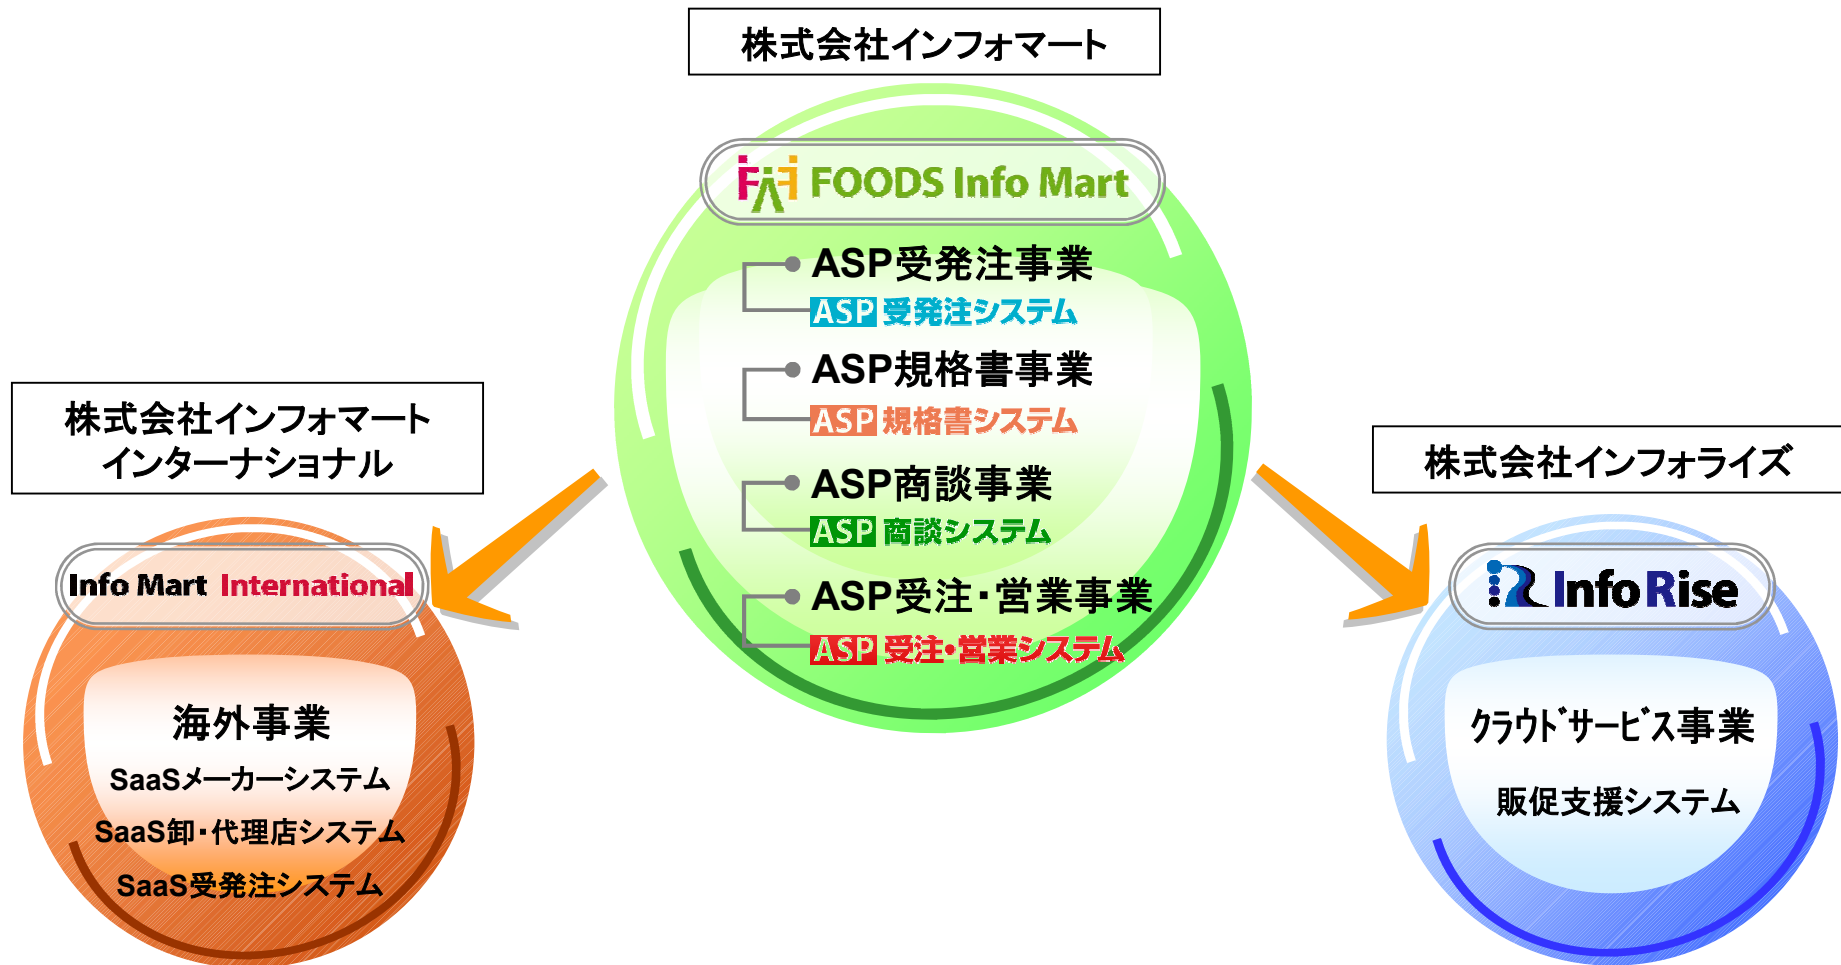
株式会社インフォマート

FOODS Info Mart

ASP受発注事業
ASP 受発注システム

ASP規格書事業
ASP 規格書システム

ASP商談事業
ASP 商談システム

ASP受注・営業事業
ASP 受注・営業システム

株式会社インフォマートインターナショナル

Info Mart International

海外事業
SaaSメーカーシステム
SaaS卸・代理店システム
SaaS受発注システム

株式会社インフォライズ

InfoRise

クラウドサービス事業
販促支援システム